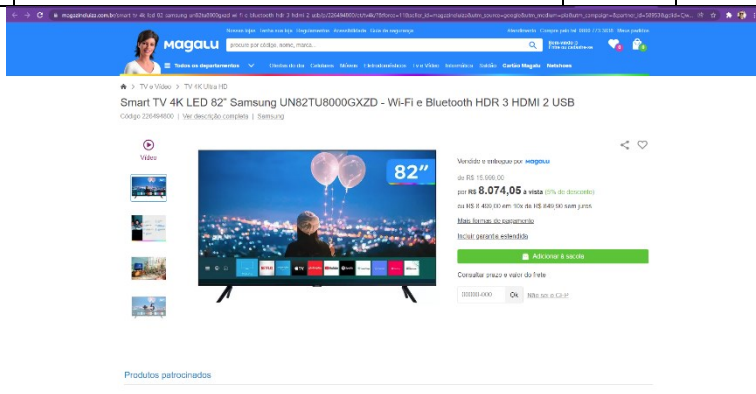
magazineluiza.com.br/smart-tv-4k-led-82-samsung-un82tu8000gxzd-wi-fi-e-bluetooth-hdr-3-hdmi-2-usb/p/226494800/et/elit4k/

magalu

procure por código, nome, marca...

Todos os departamentos

Ofertas do dia | Celulares | Móveis | Eletrodomésticos | TV e Vídeo | Informática | Saldão | Cartão Magalu | Natshoes

TV e Vídeo > TV 4K Ultra HD

Smart TV 4K LED 82" Samsung UN82TU8000GXZD - Wi-Fi e Bluetooth HDR 3 HDMI 2 USB

Código 226494800 | Ver descrição completa | Samsung

Vídeo

82"

Vendido e entregue por magalu

de R$ 15.999,00

por R$ 8.074,05 à vista (5% de desconto)

ou R$ 8.499,00 em 10x de R$ 849,90 sem juros

Mais formas de pagamento

Incluir garantia estendida

Adicionar à sacola

Consultar prazo e valor do frete

00000-000 Ok Não sei o CEP

Produtos patrocinados